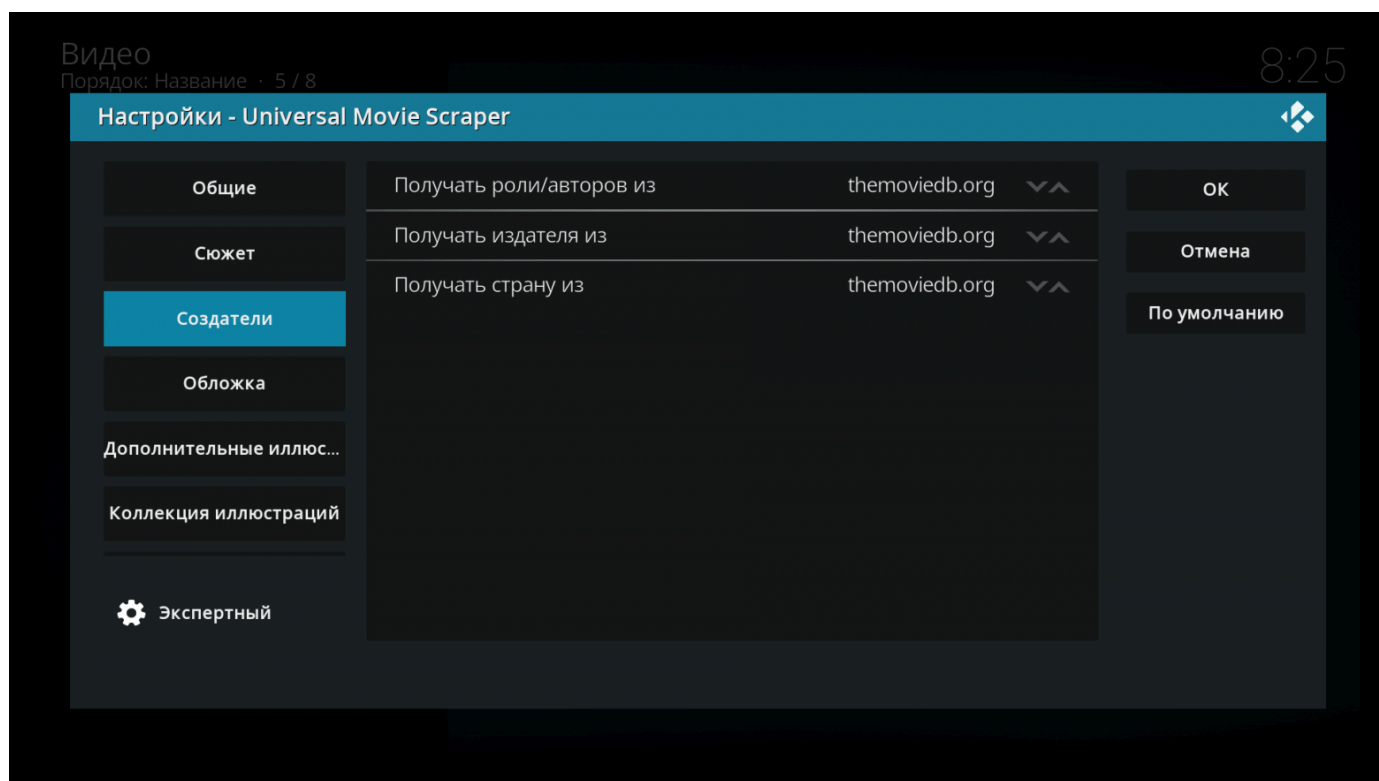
Видео
Порядок: Название · 5 / 8

8:25

Настройки - Universal Movie Scraper

Общие

Сюжет

Создатели

Обложка

Дополнительные иллюс...

Коллекция иллюстраций

Экспертный

Получать роли/авторов из themoviedb.org

Получать издателя из themoviedb.org

Получать страну из themoviedb.org

OK

Отмена

По умолчанию